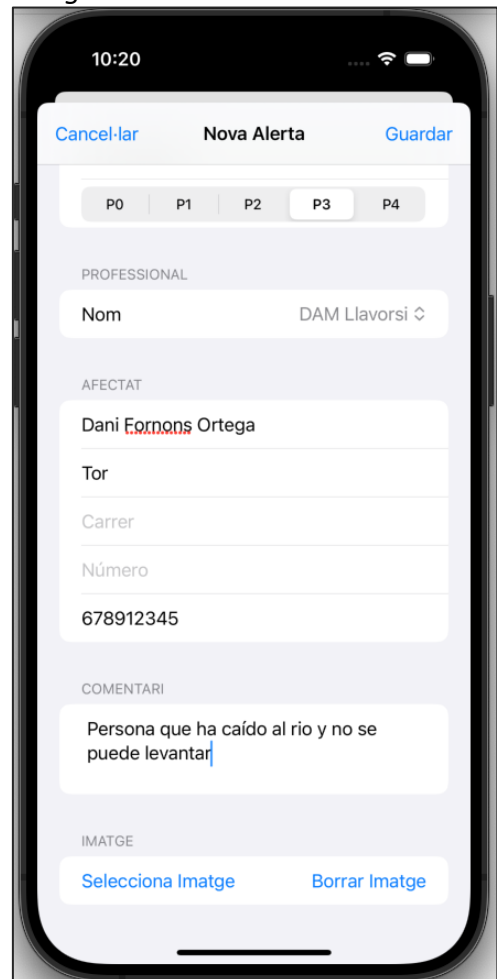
10:20

Cancel·lar
Nova Alerta
Guardar

P0 P1 P2 P3 P4

PROFESSIONAL

Nom
DAM Llavorsi

AFECTAT

Dani Fornons Ortega

Tor

Carrer

Número

678912345

COMENTARI

Persona que ha caído al rio y no se puede levantar

IMATGE

Selecciona Imatge
Borrar Imatge